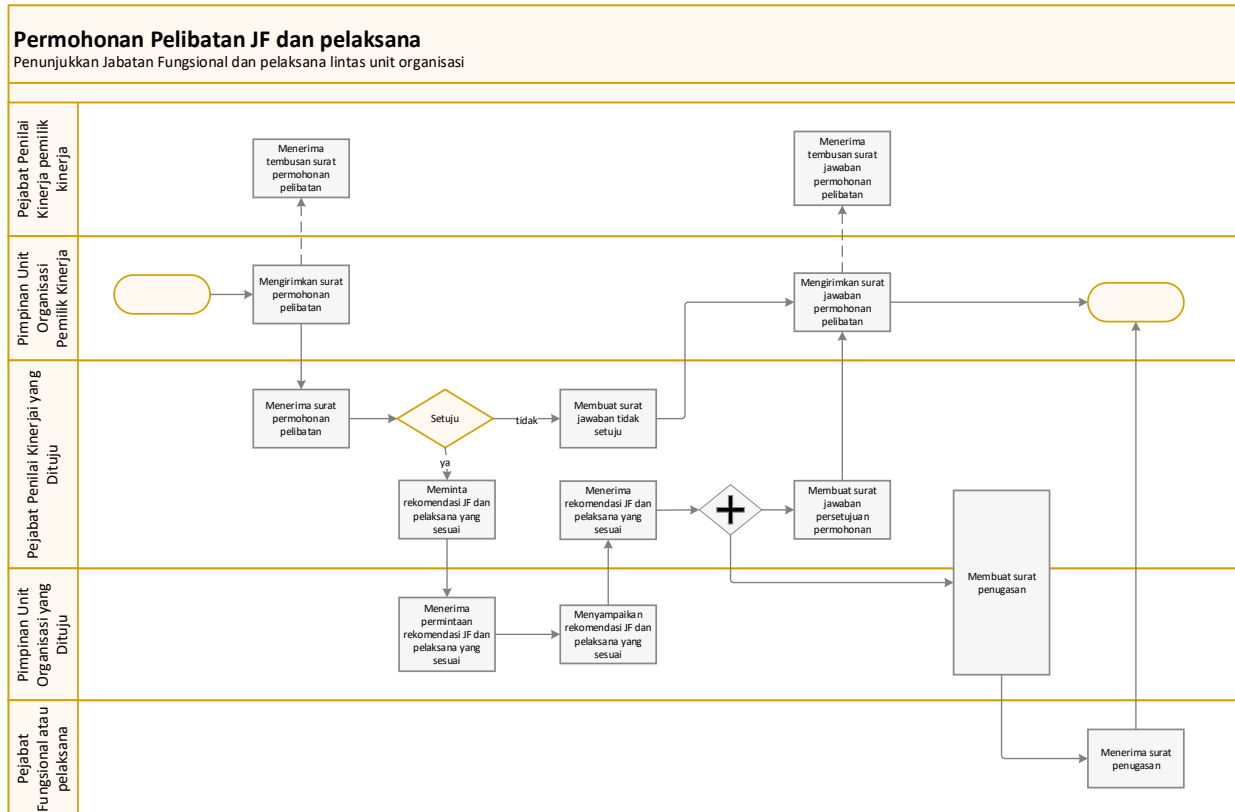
Permohonan Pelibatan JF dan pelaksana
Penunjukkan Jabatan Fungsional dan pelaksana lintas unit organisasi

Pejabat Penilai Kinerja pemilik kinerja

Menerima tembusan surat permohonan pelibatan

Menerima tembusan surat jawaban permohonan pelibatan

Pimpinan Unit Organisasi Pemilik Kinerja

Mengirimkan surat permohonan pelibatan

Mengirimkan surat jawaban permohonan pelibatan

Pejabat Penilai Kinerjai yang Dituju

Menerima surat permohonan pelibatan

Setuju

tidak

Membuat surat jawaban tidak setuju

ya

Meminta rekomendasi JF dan pelaksana yang sesuai

Menerima rekomendasi JF dan pelaksana yang sesuai

Membuat surat jawaban persetujuan permohonan

Membuat surat penugasan

Pimpinan Unit Organisasi yang Dituju

Menerima permintaan rekomendasi JF dan pelaksana yang sesuai

Menyampaikan rekomendasi JF dan pelaksana yang sesuai

Pejabat Fungsional atau pelaksana

Menerima surat penugasan